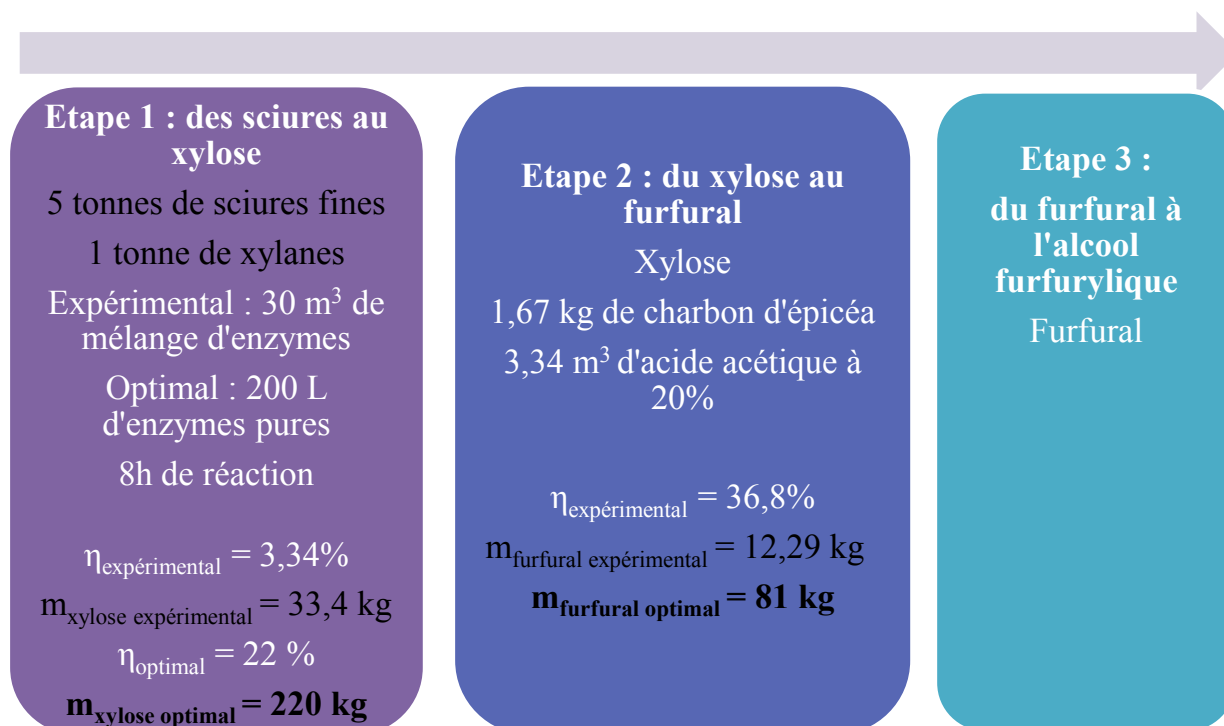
Etape 1 : des sciures au xylose

5 tonnes de sciures fines

1 tonne de xylanes

Expérimental : 30 m$^3$ de mélange d'enzymes

Optimal : 200 L d'enzymes pures

8h de réaction

$\eta_{expérimental}$ = 3,34%

$m_{xylose\ expérimental}$ = 33,4 kg

$\eta_{optimal}$ = 22 %

$m_{xylose\ optimal}$ = 220 kg

Etape 2 : du xylose au furfural

Xylose

1,67 kg de charbon d'épicéa

3,34 m$^3$ d'acide acétique à 20%

$\eta_{expérimental}$ = 36,8%

$m_{furfural\ expérimental}$ = 12,29 kg

$m_{furfural\ optimal}$ = 81 kg

Etape 3 :

du furfural à l'alcool furfurylique

Furfural